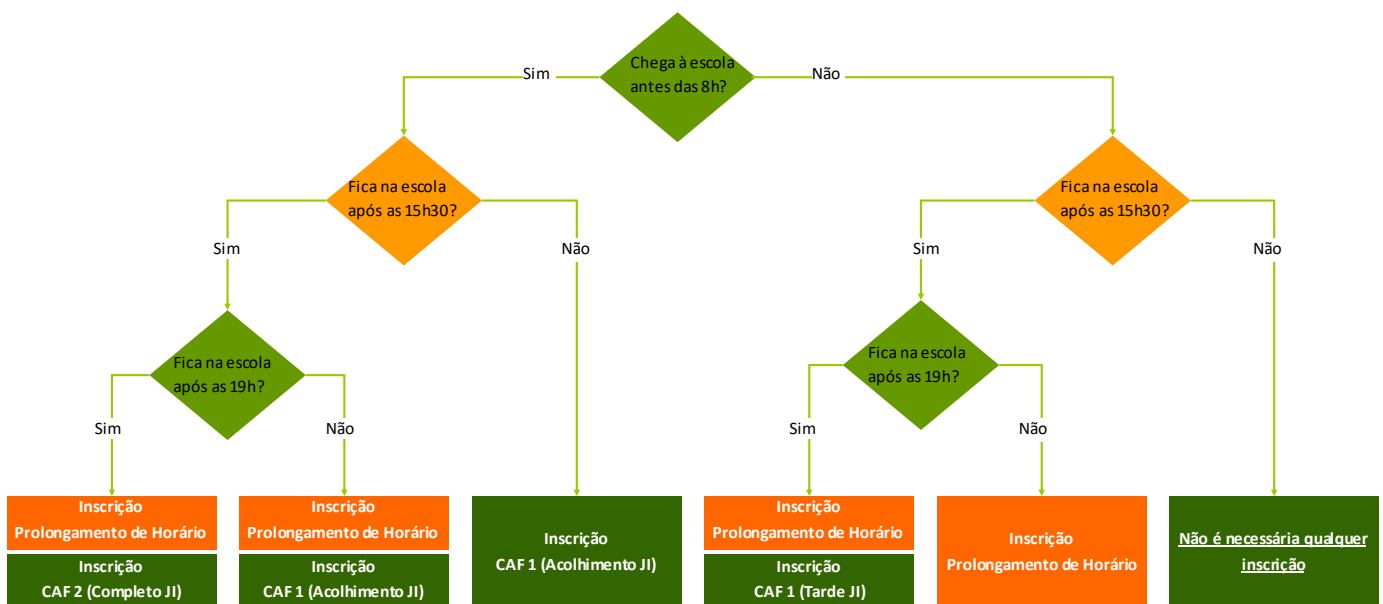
Chega à escola antes das 8h?

Sim

Não

Fica na escola após as 15h30?

Sim

Não

Fica na escola após as 19h?

Sim

Não

Inscrição Prolongamento de Horário

Inscrição CAF 2 (Completo JI)

Inscrição Prolongamento de Horário

Inscrição CAF 1 (Acolhimento JI)

Inscrição CAF 1 (Acolhimento JI)

Fica na escola após as 15h30?

Sim

Não

Fica na escola após as 19h?

Sim

Não

Inscrição Prolongamento de Horário

Inscrição CAF 1 (Tarde JI)

Inscrição Prolongamento de Horário

Não é necessária qualquer inscrição